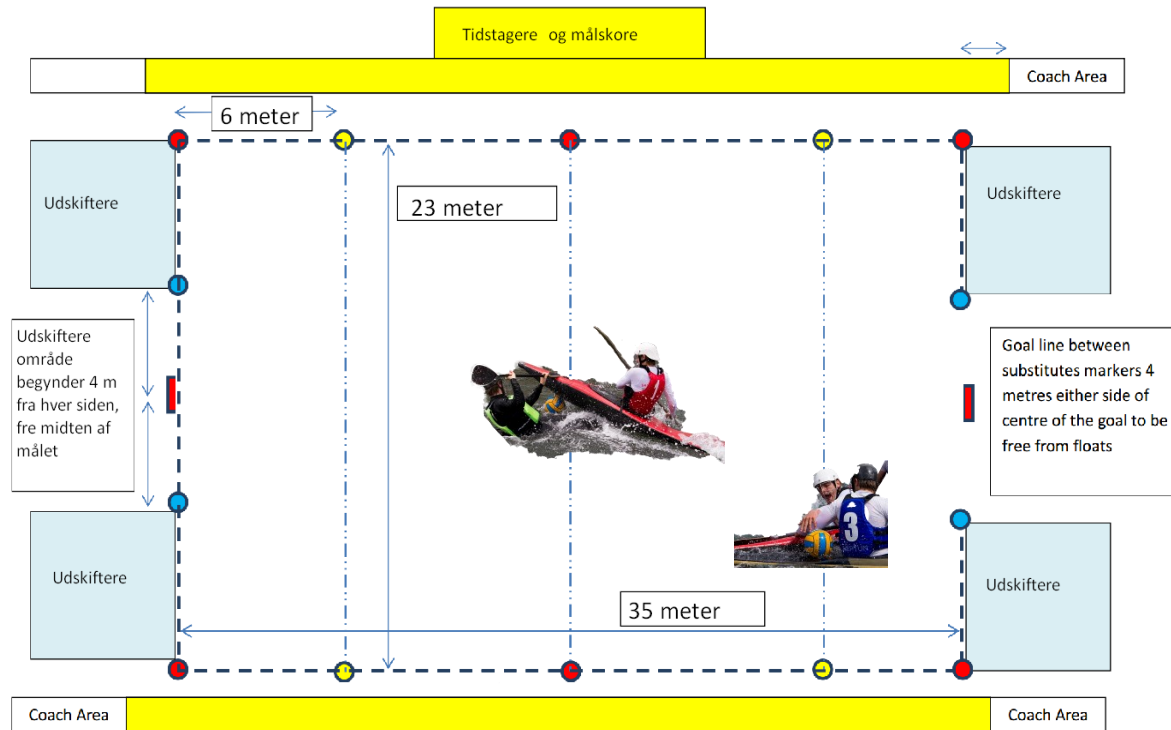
Tidstagere og målskore

Coach Area

6 meter

23 meter

Udskiftere

Udskiftere

Udskiftere område begynder 4 m fra hver siden, fre midten af målet

Goal line between substitutes markers 4 metres either side of centre of the goal to be free from floats

3

Udskiftere

Udskiftere

35 meter

Coach Area

Coach Area